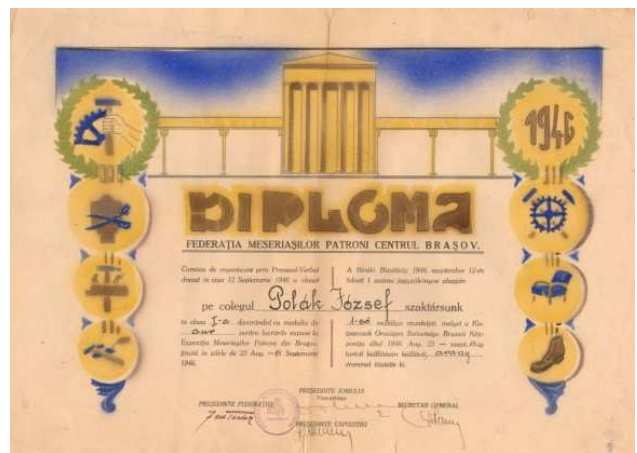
1946

DIPLOMA

FEDERAŢIA MESERIAŞILOR PATRONI CENTRUL BRAŞOV.

Comisia de organizare prin Procesul-Verbal dresat în ziua 12 Septemvrie 1946 a clasat

pe colegul Polák József

în clasa I-a decernându-i medalia de aur pentru lucrările expuse la Expoziţia Meseriaşilor Patroni din Braşov, ţinută în zilele de 25 Aug. — 8 Septemvrie 1946.

A Bíráló Bizottság 1946. szeptember 12-én felvett 1. számú jegyzőkönyve alapján

szaktársunk

I-ső osztályu rendében, mellyet a Kisiparosok Országos Szövetsége Brassói Központja által 1946. Aug. 25 — szept. 8-ig tartott kiállításon kiállított, arany

érmmel tünteti ki.

PRESEDINTE JURIULUI
Vice-preşedinte

PRESEDINTE FEDERATIEI

SECRETAR GENERAL

PRESEDINTE EXPOZITIEI